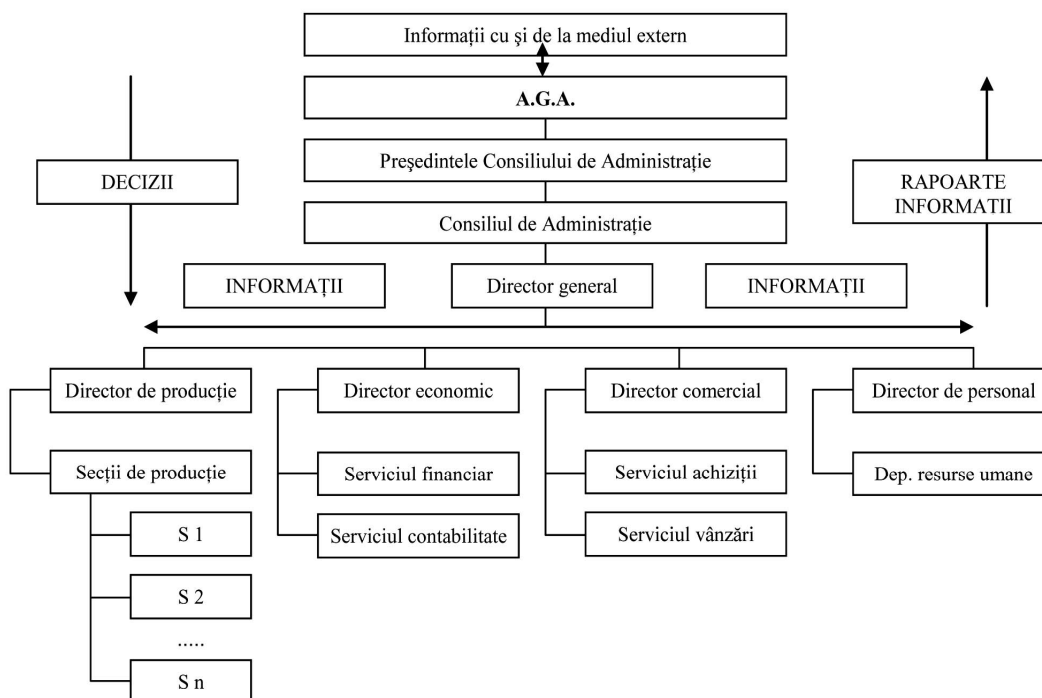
Informații cu și de la mediul extern

A.G.A.

Președintele Consiliului de Administrație

Consiliul de Administrație

DECIZII

RAPOARTE INFORMATII

INFORMAȚII

Director general

INFORMAȚII

Director de producție

Secții de producție

S 1

S 2

.....

S n

Director economic

Serviciul financiar

Serviciul contabilitate

Director comercial

Serviciul achiziții

Serviciul vânzări

Director de personal

Dep. resurse umane